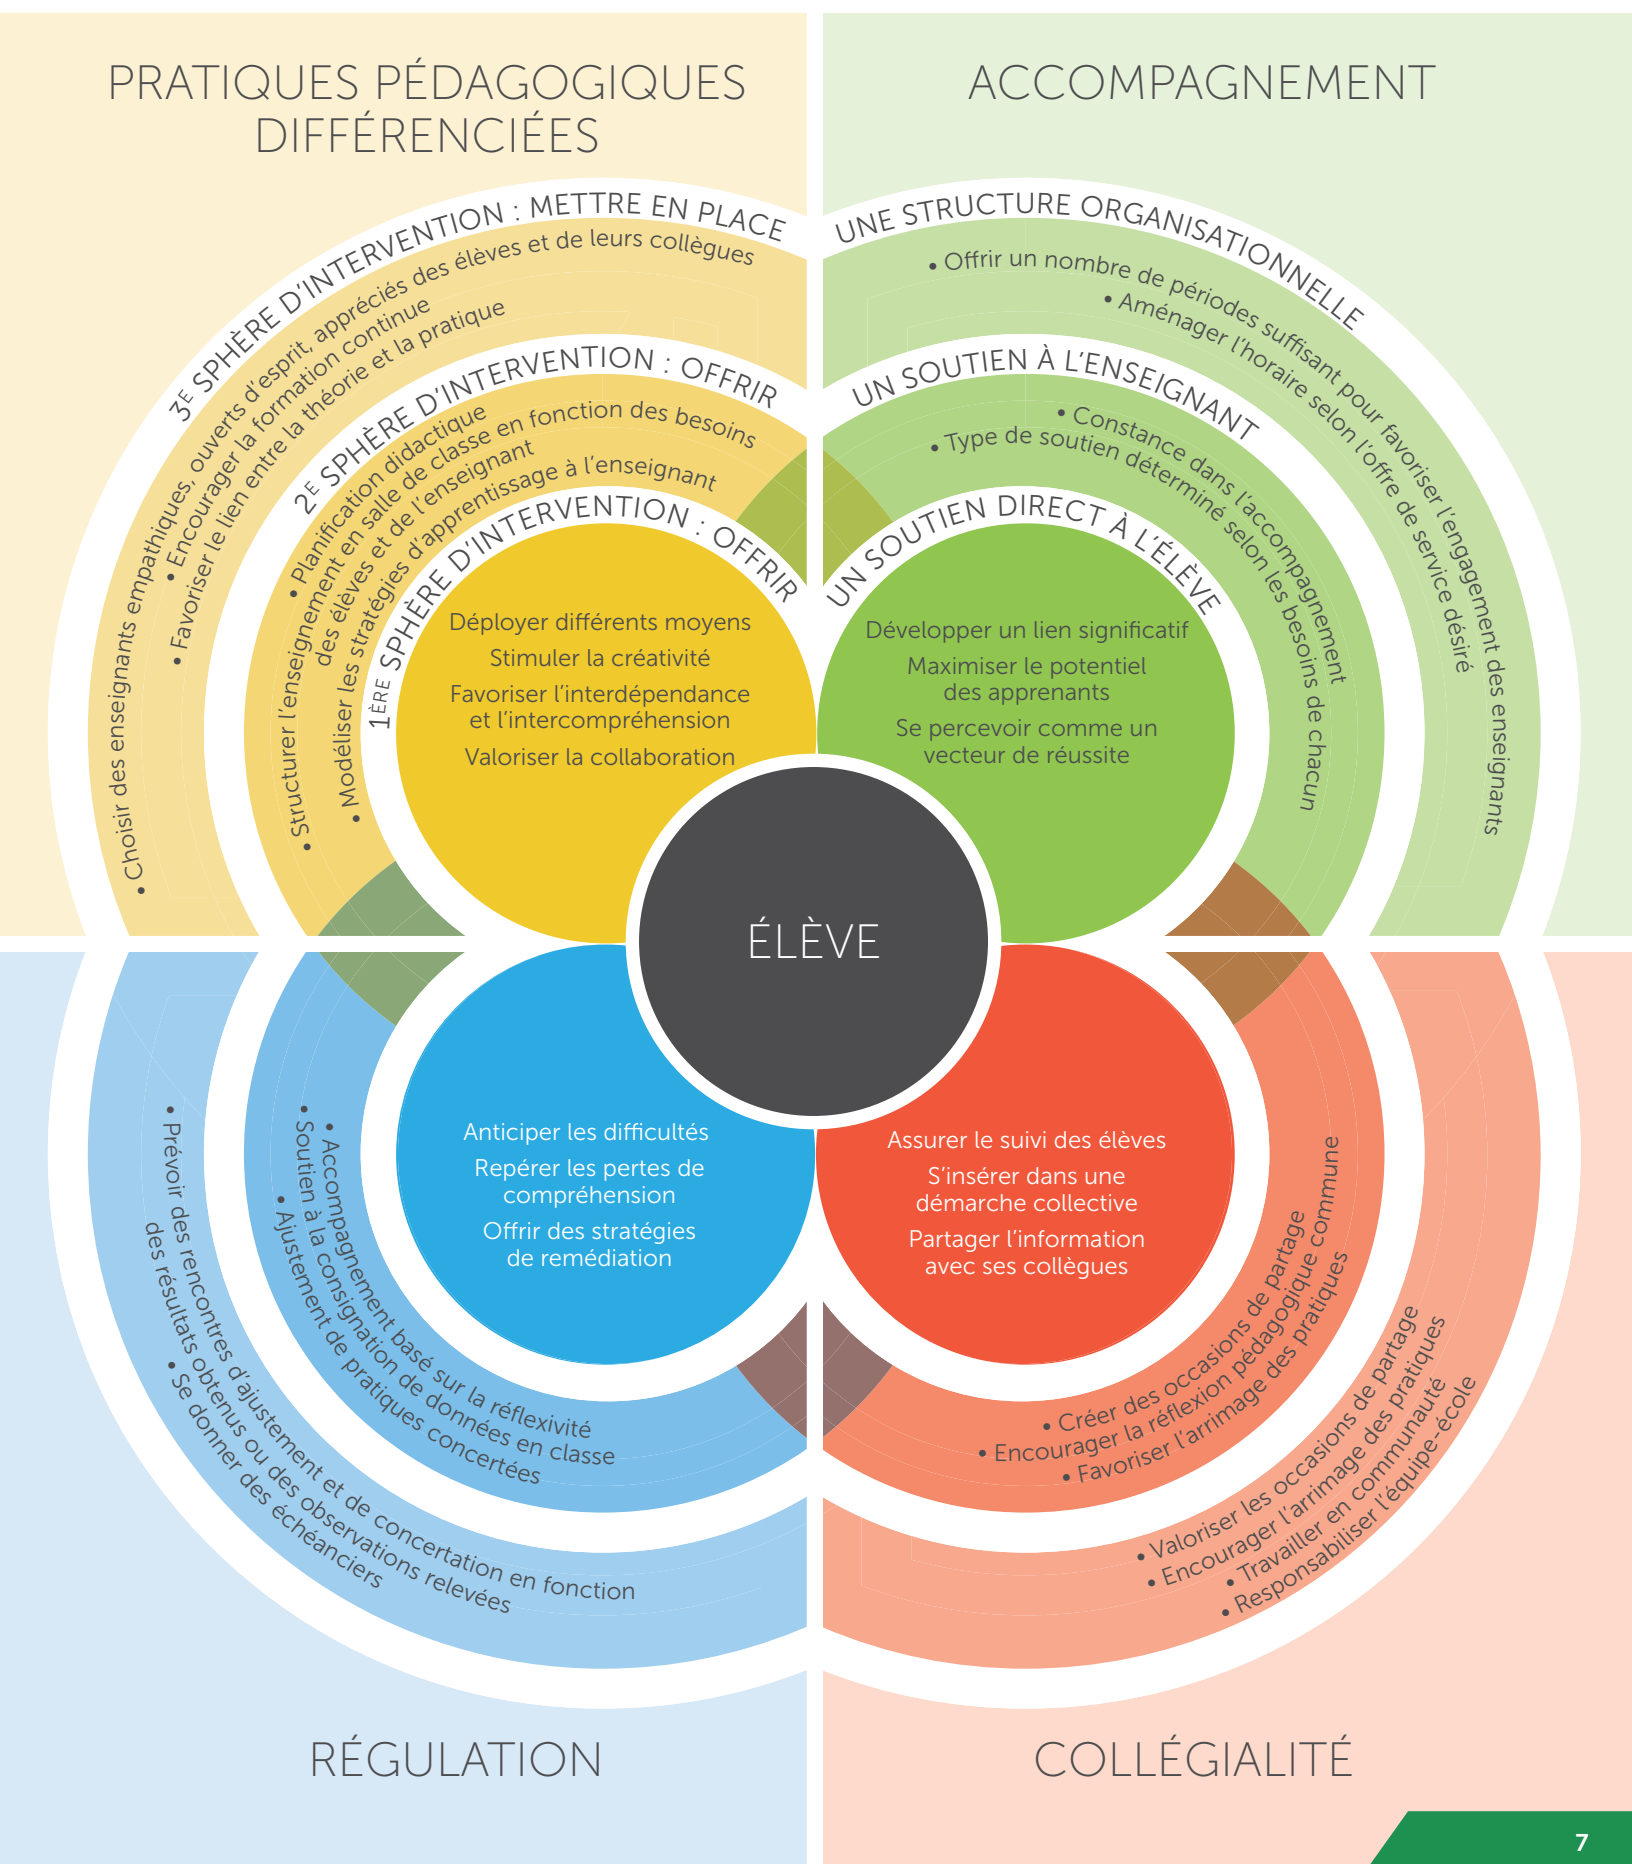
PRATIQUES PÉDAGOGIQUES DIFFÉRENCIÉES

ACCOMPAGNEMENT

3E SPHÈRE D'INTERVENTION : METTRE EN PLACE

• Choisir des enseignants empathiques, ouverts d'esprit, appréciés des élèves et de leurs collègues
• Encourager la formation continue
• Favoriser le lien entre la théorie et la pratique

2E SPHÈRE D'INTERVENTION : OFFRIR

• Planification didactique
• Structurer l'enseignement en salle de classe en fonction des besoins des élèves et de l'enseignant
• Modéliser les stratégies d'apprentissage à l'enseignant

1ÈRE SPHÈRE D'INTERVENTION : OFFRIR

Déployer différents moyens
Stimuler la créativité
Favoriser l'interdépendance et l'intercompréhension
Valoriser la collaboration

UNE STRUCTURE ORGANISATIONNELLE

• Offrir un nombre de périodes suffisant pour favoriser l'engagement des enseignants
• Aménager l'horaire selon l'offre de service désiré

UN SOUTIEN À L'ENSEIGNANT

• Constance dans l'accompagnement
• Type de soutien déterminé selon les besoins de chacun

UN SOUTIEN DIRECT À L'ÉLÈVE

Développer un lien significatif
Maximiser le potentiel des apprenants
Se percevoir comme un vecteur de réussite

ÉLÈVE

Anticiper les difficultés
Repérer les pertes de compréhension
Offrir des stratégies de remédiation

• Accompagnement basé sur la réflexivité
• Soutien à la consignation de données en classe
• Ajustement de pratiques concertées

• Prévoir des rencontres d'ajustement et de concertation en fonction des résultats obtenus ou des observations relevées
• Se donner des échéanciers

Assurer le suivi des élèves
S'insérer dans une démarche collective
Partager l'information avec ses collègues

• Créer des occasions de partage
• Encourager la réflexion pédagogique commune
• Favoriser l'arrimage des pratiques

• Valoriser les occasions de partage
• Encourager l'arrimage des pratiques
• Travailler en communauté
• Responsabiliser l'équipe-école

RÉGULATION

COLLÉGIALITÉ

7